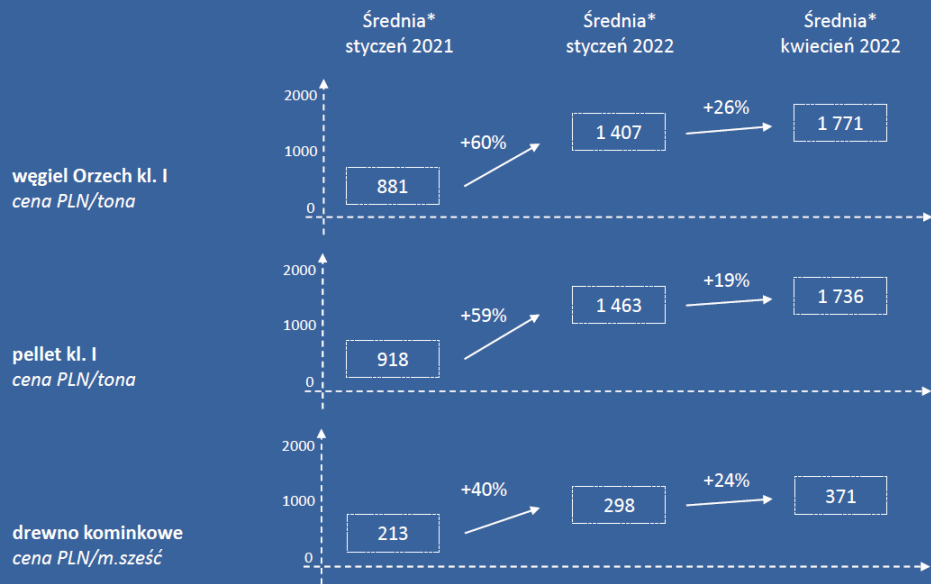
Średnia* styczeń 2021

Średnia* styczeń 2022

Średnia* kwiecień 2022

2000
1000
0

węgiel Orzech kl. I
cena PLN/tona

881
+60%
1 407
+26%
1 771

2000
1000
0

pellet kl. I
cena PLN/tona

918
+59%
1 463
+19%
1 736

2000
1000
0

drewno kominkowe
cena PLN/m.sześć

213
+40%
298
+24%
371